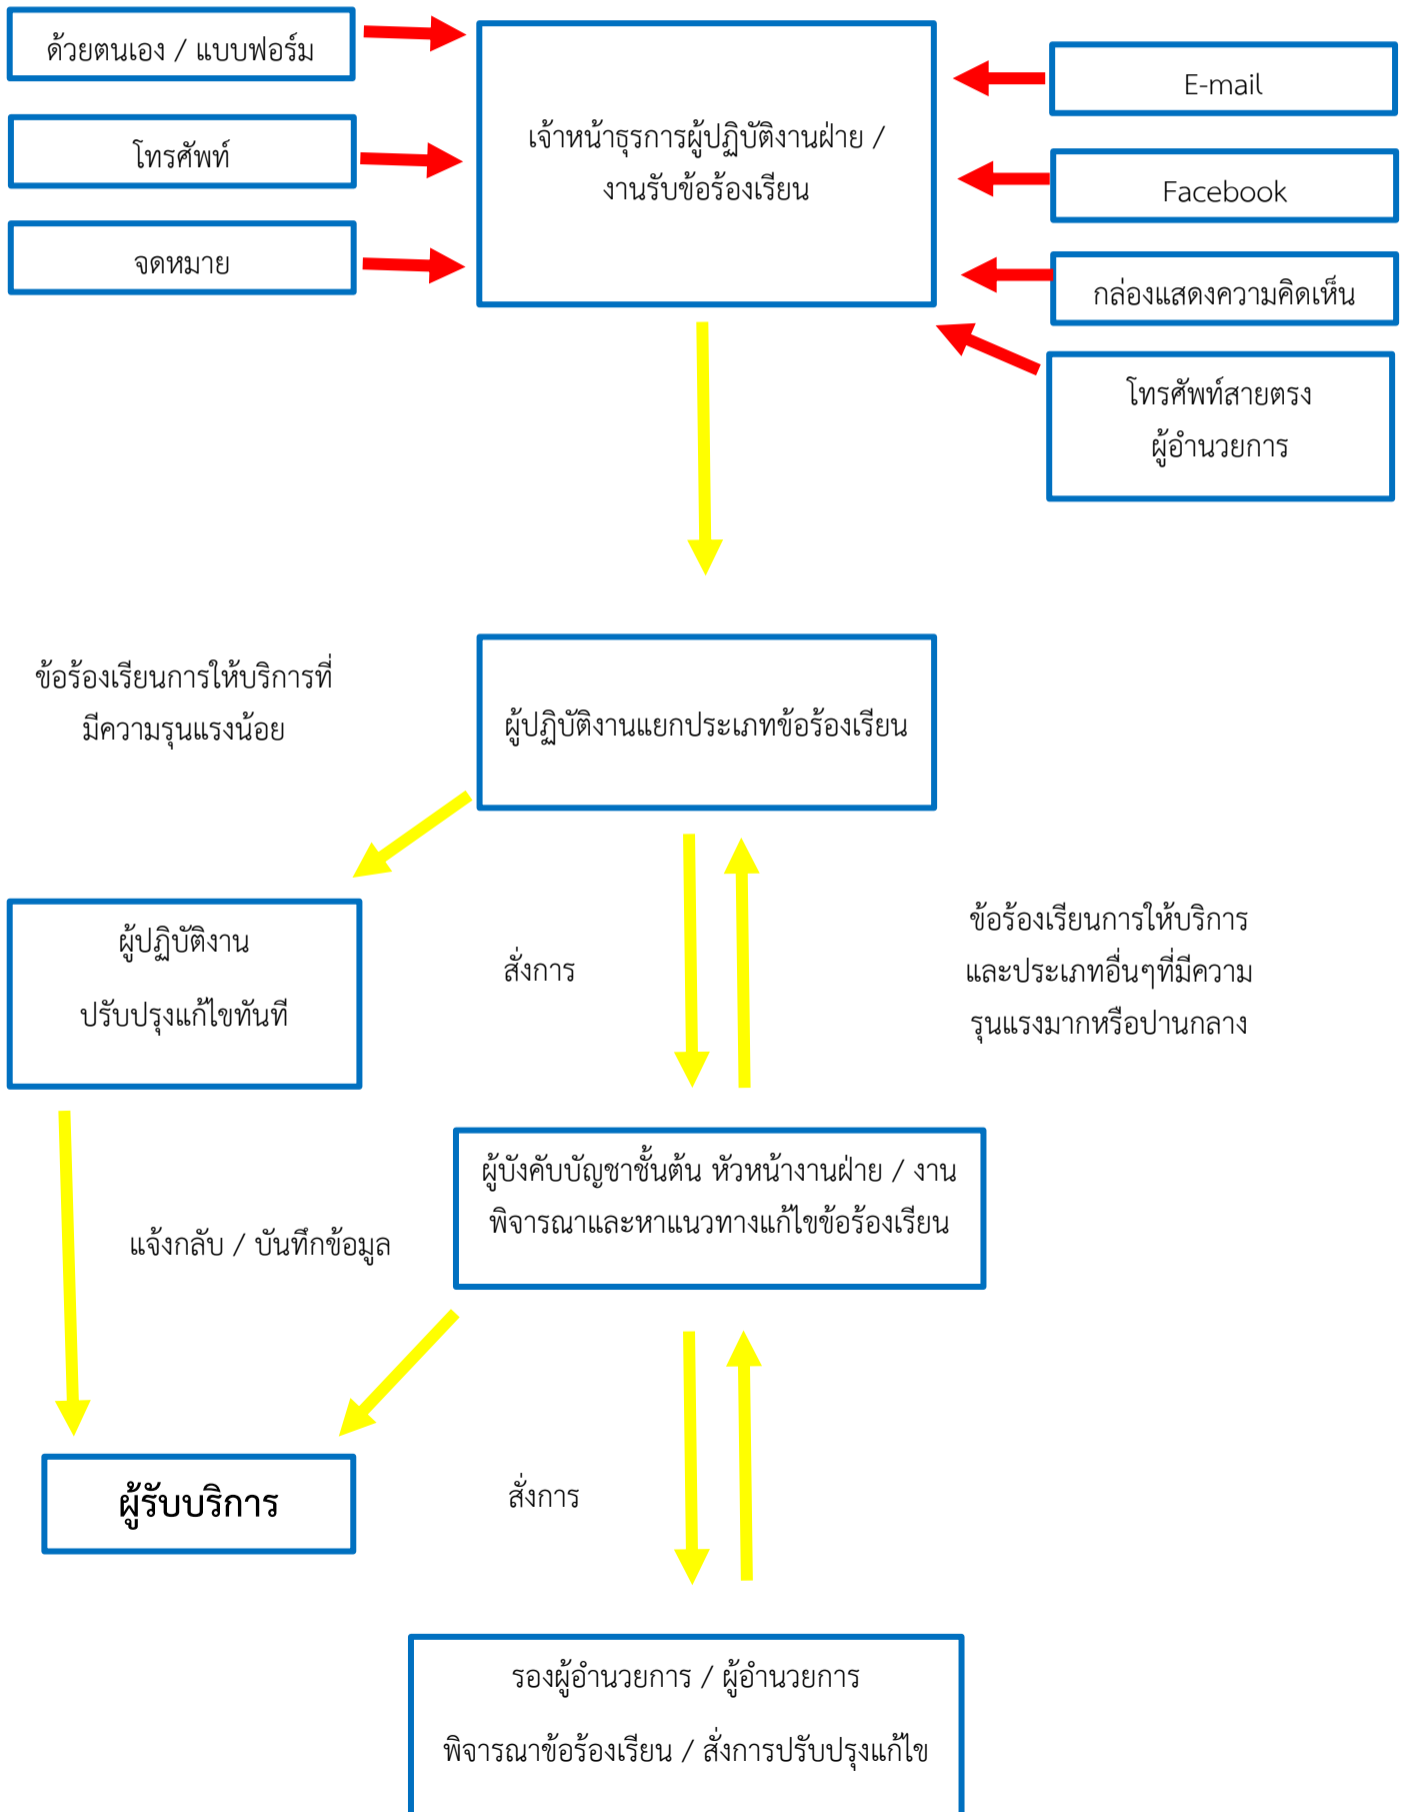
ด้วยตนเอง / แบบฟอร์ม

โทรศัพท์

จดหมาย

เจ้าหน้าธุรการผู้ปฏิบัติงานฝ่าย / งานรับข้อร้องเรียน

E-mail

Facebook

กล่องแสดงความคิดเห็น

โทรศัพท์สายตรง ผู้อำนวยการ

ข้อร้องเรียนการให้บริการที่มีความรุนแรงน้อย

ผู้ปฏิบัติงานแยกประเภทข้อร้องเรียน

ผู้ปฏิบัติงาน

ปรับปรุงแก้ไขทันที

สั่งการ

ข้อร้องเรียนการให้บริการและประเภทอื่นๆที่มีความรุนแรงมากหรือปานกลาง

แจ้งกลับ / บันทึกข้อมูล

ผู้บังคับบัญชาชั้นต้น หัวหน้างานฝ่าย / งาน พิจารณาและหาแนวทางแก้ไขข้อร้องเรียน

ผู้รับบริการ

สั่งการ

รองผู้อำนวยการ / ผู้อำนวยการ

พิจารณาข้อร้องเรียน / สั่งการปรับปรุงแก้ไข